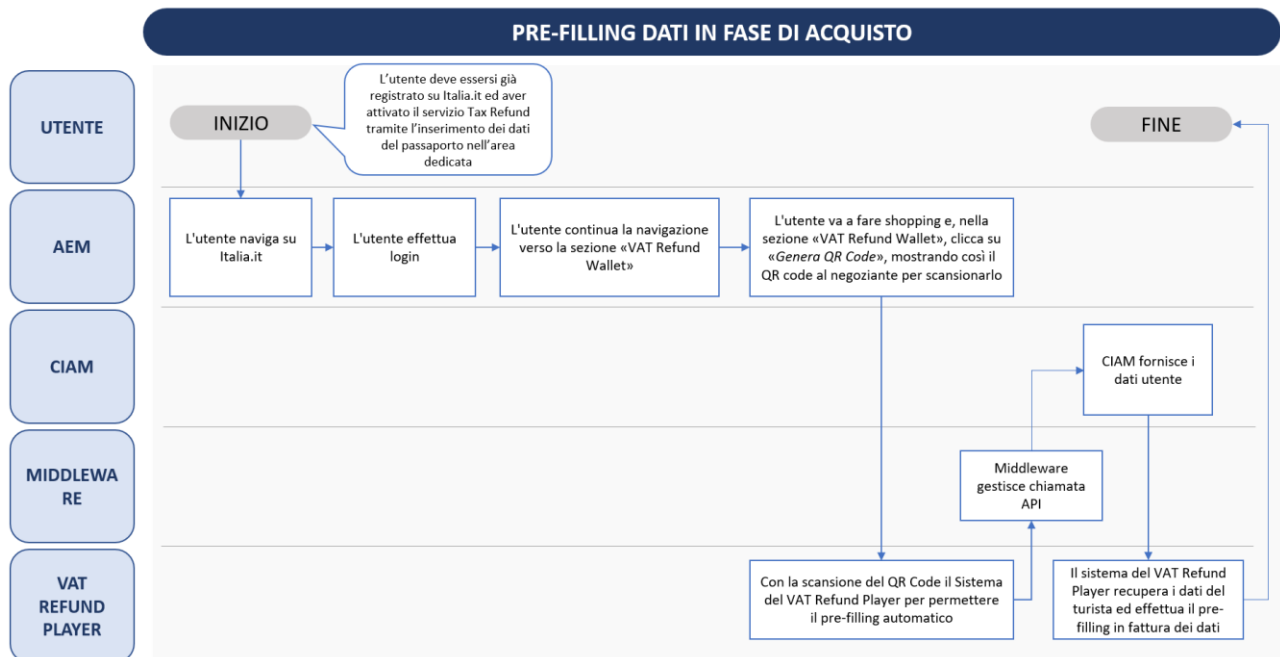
PRE-FILLING DATI IN FASE DI ACQUISTO

UTENTE

AEM

CIAM

MIDDLEWARE

VAT REFUND PLAYER

INIZIO

L'utente deve essersi già registrato su Italia.it ed aver attivato il servizio Tax Refund tramite l'inserimento dei dati del passaporto nell'area dedicata

FINE

L'utente naviga su Italia.it

L'utente effettua login

L'utente continua la navigazione verso la sezione «VAT Refund Wallet»

L'utente va a fare shopping e, nella sezione «VAT Refund Wallet», clicca su «Genera QR Code», mostrando così il QR code al negoziante per scansionarlo

CIAM fornisce i dati utente

Middleware gestisce chiamata API

Con la scansione del QR Code il Sistema del VAT Refund Player per permettere il pre-filling automatico

Il sistema del VAT Refund Player recupera i dati del turista ed effettua il pre-filling in fattura dei dati